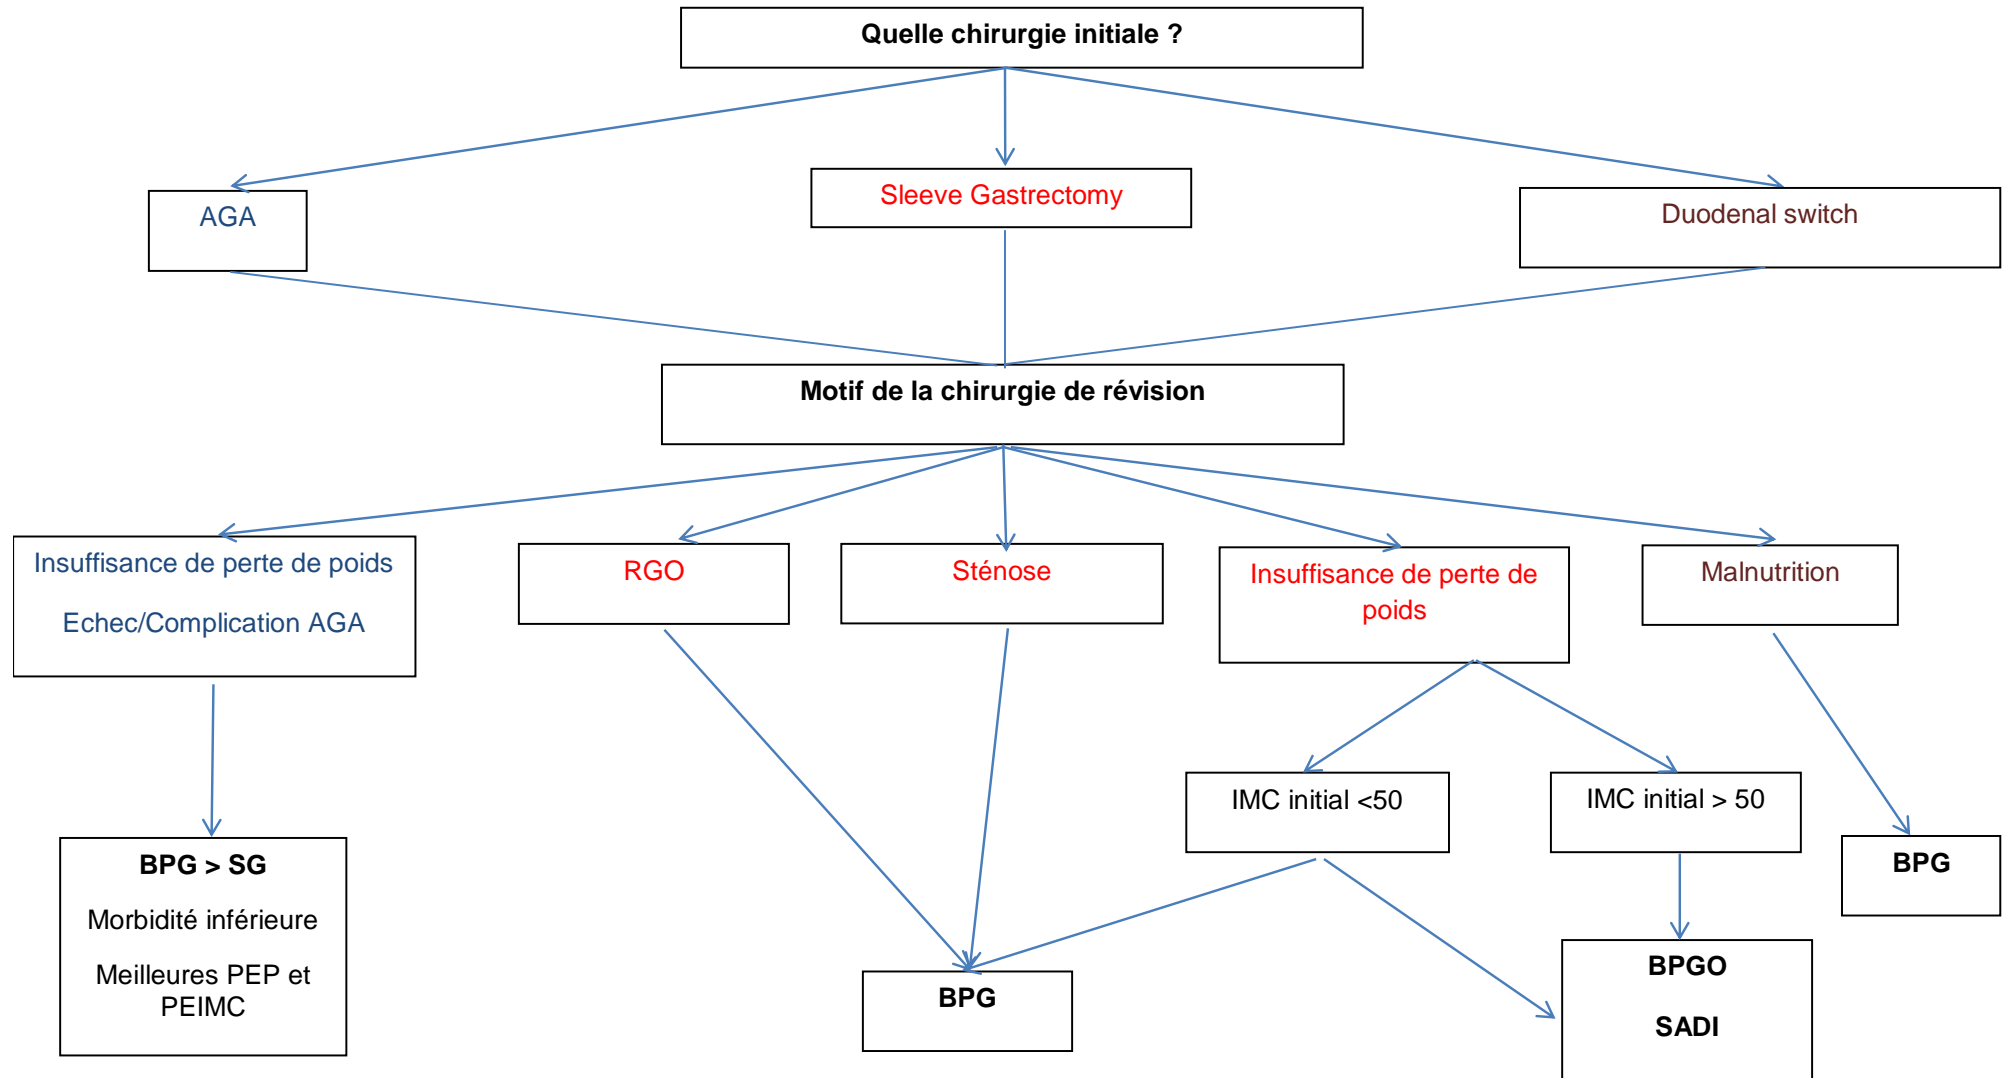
Quelle chirurgie initiale ?

AGA

Sleeve Gastrectomy

Duodenal switch

Motif de la chirurgie de révision

Insuffisance de perte de poids

Echec/Complication AGA

RGO

Sténose

Insuffisance de perte de poids

Malnutrition

BPG > SG

Morbidité inférieure

Meilleures PEP et PEIMC

IMC initial <50

IMC initial > 50

BPG

BPG

BPGO

SADI